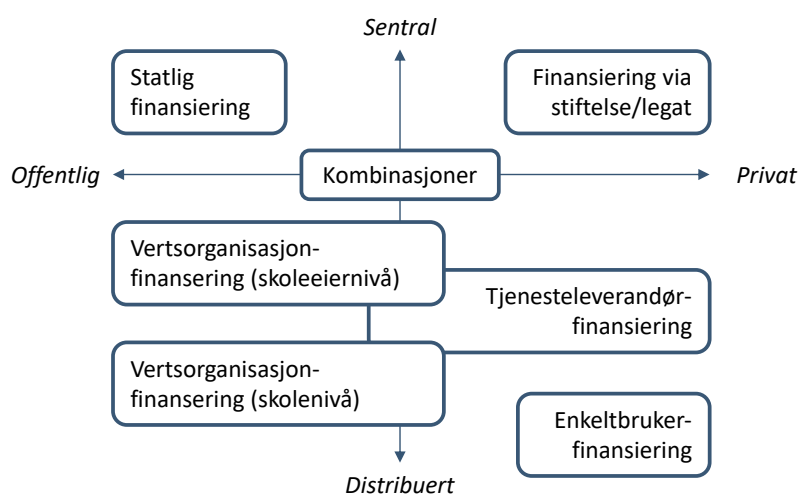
Sentral

Statlig finansiering

Finansiering via stiftelse/legat

Offentlig

Kombinasjoner

Privat

Vertsorganisasjon-finansering (skoleeiernivå)

Tjenesteleverandør-finansiering

Vertsorganisasjon-finansering (skolenivå)

Enkeltbruker-finansiering

Distribuert